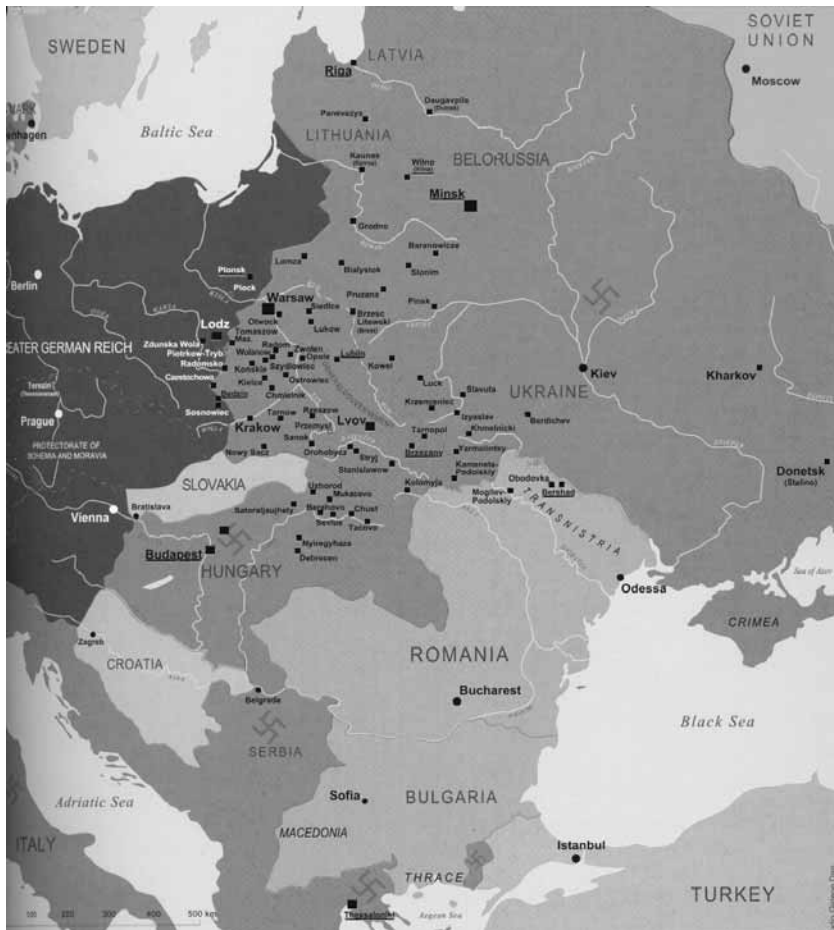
SWEDEN

SOVIET UNION

Moscow

LATVIA

Riga

Daugavpils (Dvinsk)

Panevezys

LITHUANIA

Baltic Sea

enhagen

Kaunas (Kovno)

Wilno (Vilna)

BELORUSSIA

Minsk

Grodno

Baranowicze

Lomza

Bialystok

Slonim

Plonsk

Plock

Berlin

Warsaw

Siedlce

Pruzana

Pinsk

Otwock

Brzesc Litewski (Brest)

Lodz

Tomaszow Maz.

Lukow

ATER GERMAN REICH

Zdunska Wola

Piotrkow-Tryb

Radom

Zwolen

Lublin

Kowel

Radomsko

Szydlowiec

Opole

Czestochowa

Konskie

Ostrowiec

Kielce

Luck

Slavuta

Kiev

Kharkov

Terezin (Theresienstadt)

Chmielnik

Krzemieniec

UKRAINE

Sosnowiec

Bedzin

Prague

Tarnow

Rzeszow

Lvov

Izyaslav

Krakow

Przemysl

Tarnopol

Khmelnicki

Berdichev

PROTECTORATE OF BOHEMIA AND MORAVIA

Sanok

Nowy Sacz

Drohobycz

Stryj

Brzezany

Yarmolintsy

Stanislawow

Kamenets-Podolskiy

Donetsk (Stalino)

SLOVAKIA

Uzhorod

Kolomyja

Obodovka

Mukacevo

Bershad

Mogilev-Podolskiy

Bratislava

Satoraljaujhely

Beregszasz

Chust

TRANSNISTRIA

Vienna

Sevlus

Tacovo

Budapest

Nyiregyhaza

Sea of Azov

Debrecen

HUNGARY

Odessa

CRIMEA

Zagreb

CROATIA

ROMANIA

Belgrade

Bucharest

SERBIA

Black Sea

Adriatic Sea

Sofia

BULGARIA

MACEDONIA

ITALY

Istanbul

THRACE

TURKEY

Thessaloniki

Aegean Sea

100 200 300 400 500 km